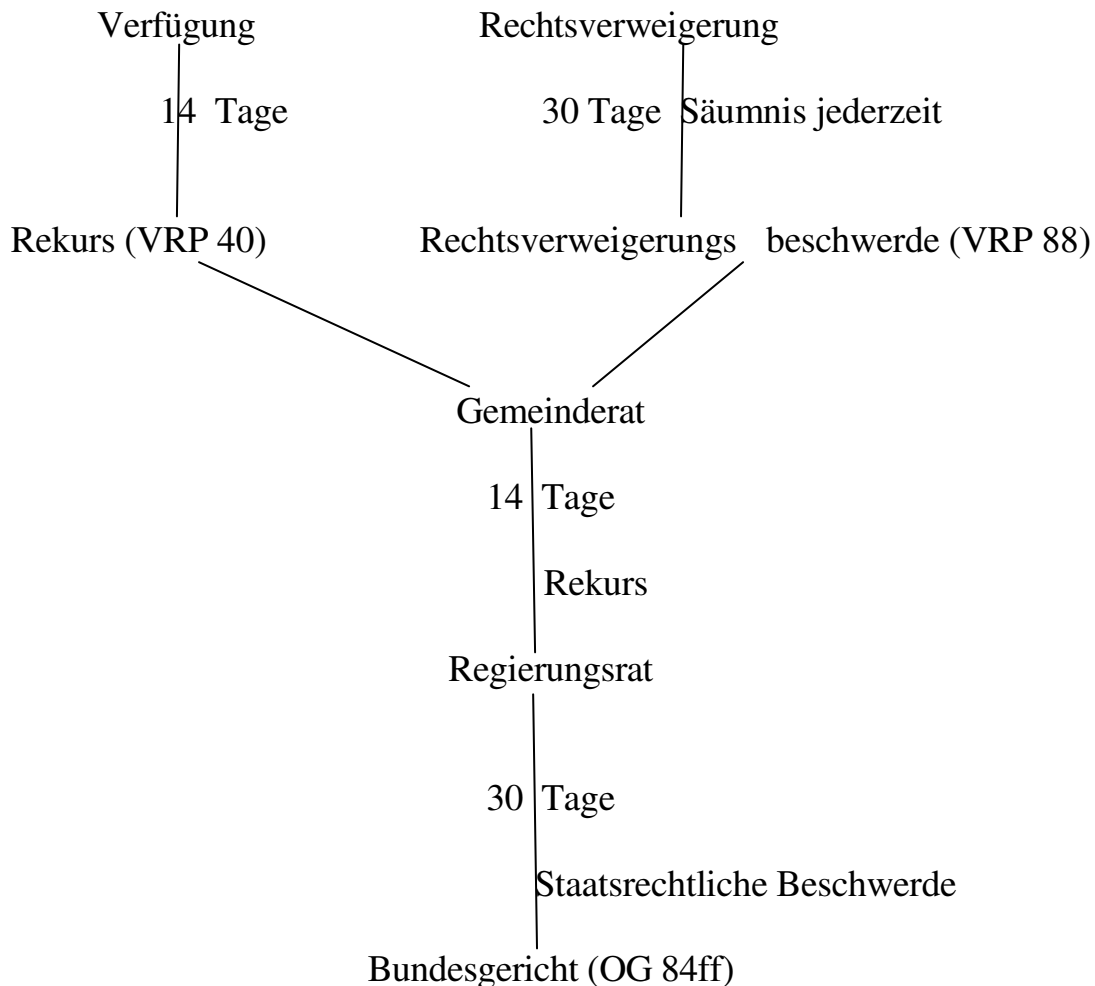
Verfügung

14 Tage

Rekurs (VRP 40)

Rechtsverweigerung

30 Tage Säumnis jederzeit

Rechtsverweigerungs beschwerde (VRP 88)

Gemeinderat

14 Tage

Rekurs

Regierungsrat

30 Tage

Staatsrechtliche Beschwerde

Bundesgericht (OG 84ff)